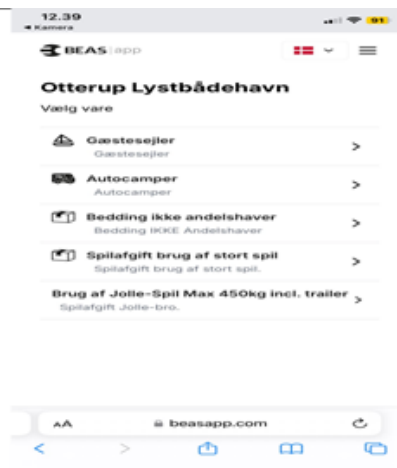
12.39
◂ Kamera
91

BEAS | app

Otterup Lystbådehavn
Vælg vare

Gæstesejler
Gæstesejler
>

Autocamper
Autocamper
>

Bedding ikke andelshaver
Bedding IKKE Andelshaver
>

Spilafgift brug af stort spil
Spilafgift brug af stort spil.
>

Brug af Jolle-Spil Max 450kg incl. trailer
Spilafgift Jolle-bro.
>

AA
beasapp.com